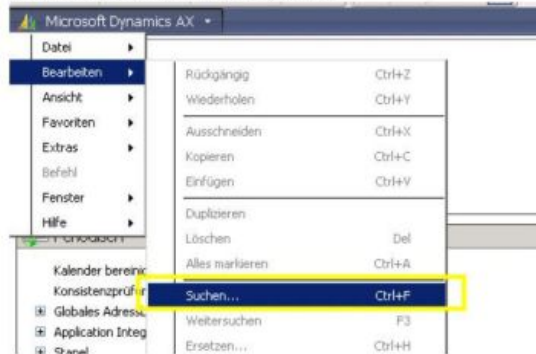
Microsoft Dynamics AX

Datei
Bearbeiten
Ansicht
Favoriten
Extras
Befehl
Fenster
Hilfe

| | |
|---|---|
| Rückgängig | Ctrl+Z |
| Wiederholen | Ctrl+Y |
| Ausschneiden | Ctrl+X |
| Kopieren | Ctrl+C |
| Einfügen | Ctrl+V |
| Duplizieren | |
| Löschen | Del |
| Alles markieren | Ctrl+A |
| Suchen... | Ctrl+F |
| Weitersuchen | F3 |
| Ersetzen... | Ctrl+H |

Periodisch
Kalender bereini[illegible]
Konsistenzprüf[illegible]
Globales Adress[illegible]
Application Integ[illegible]
Stapel